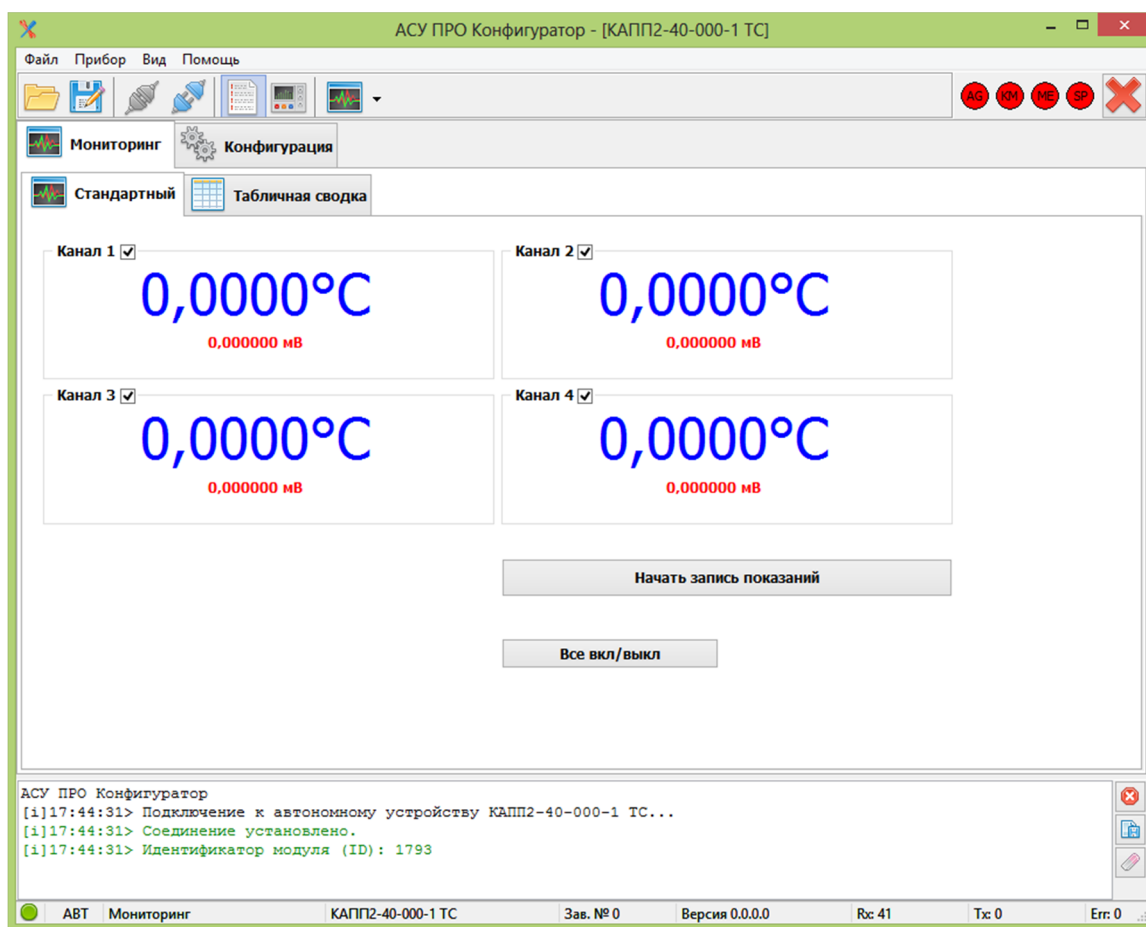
АСУ ПРО Конфигуратор - [КАПП2-40-000-1 ТС]

Файл Прибор Вид Помощь

AG KM ME SP

Мониторинг Конфигурация

Стандартный Табличная сводка

Канал 1
0,0000°C
0,000000 мВ

Канал 2
0,0000°C
0,000000 мВ

Канал 3
0,0000°C
0,000000 мВ

Канал 4
0,0000°C
0,000000 мВ

Начать запись показаний

Все вкл/выкл

АСУ ПРО Конфигуратор
[i]17:44:31> Подключение к автономному устройству КАПП2-40-000-1 ТС...
[i]17:44:31> Соединение установлено.
[i]17:44:31> Идентификатор модуля (ID): 1793

АВТ Мониторинг КАПП2-40-000-1 ТС Зав. № 0 Версия 0.0.0.0 Rx: 41 Tx: 0 Err: 0